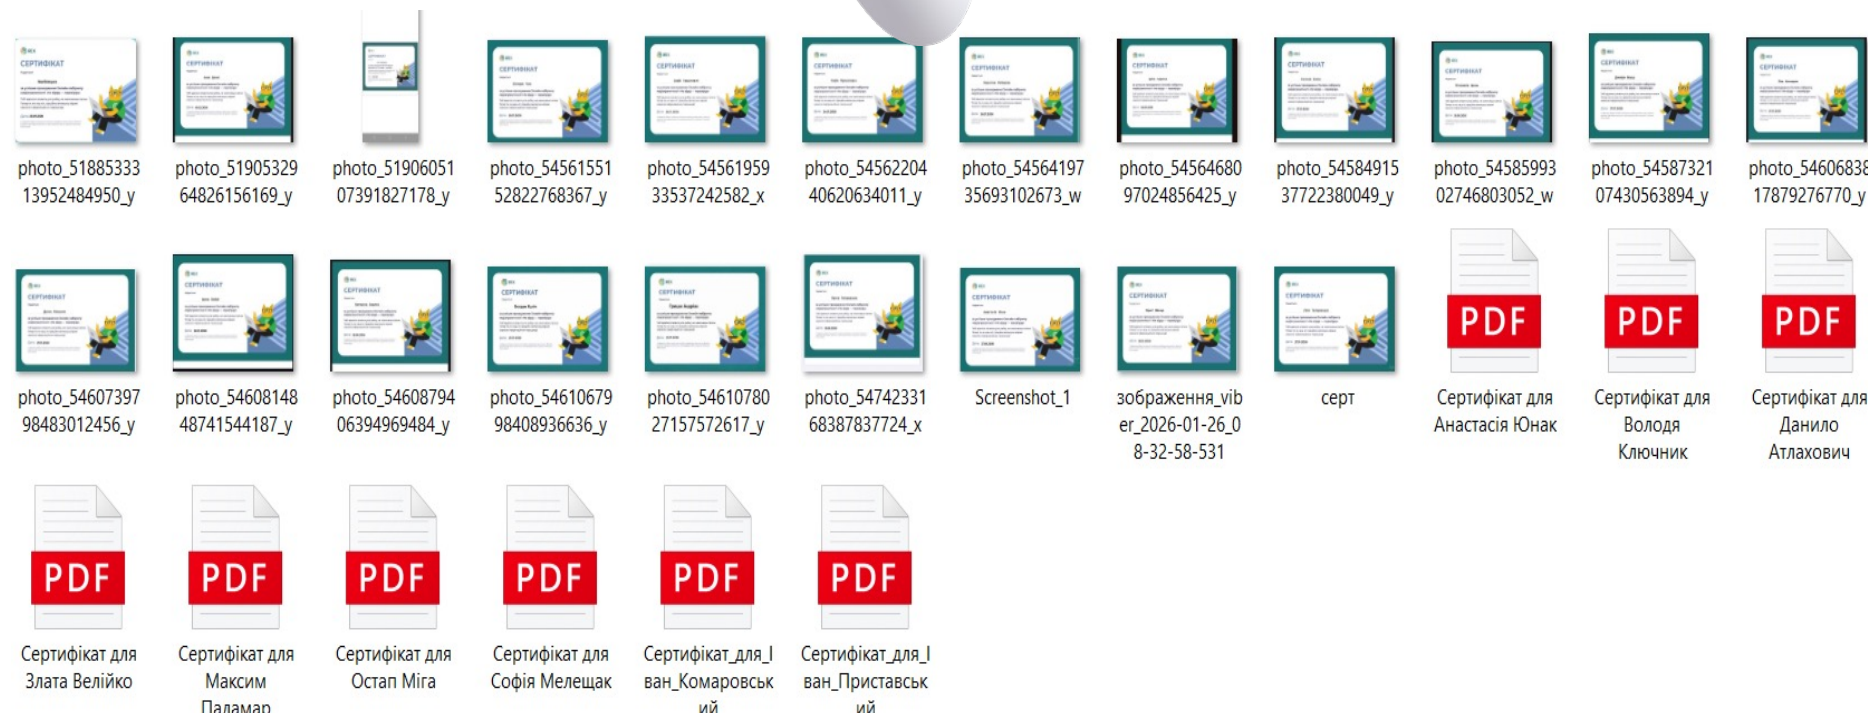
photo_51885333 13952484950_y

photo_51905329 64826156169_y

photo_51906051 07391827178_y

photo_54561551 52822768367_y

photo_54561959 33537242582_x

photo_54562204 40620634011_y

photo_54564197 35693102673_w

photo_54564680 97024856425_y

photo_54584915 37722380049_y

photo_54585993 02746803052_w

photo_54587321 07430563894_y

photo_5460683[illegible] 17879276770_y

photo_54607397 98483012456_y

photo_54608148 48741544187_y

photo_54608794 06394969484_y

photo_54610679 98408936636_y

photo_54610780 27157572617_y

photo_54742331 68387837724_x

Screenshot_1

зображення_viber_2026-01-26_08-32-58-531

серт

PDF
Сертифікат для Анастасія Юнак

PDF
Сертифікат для Володя Ключник

PDF
Сертифікат для Данило Атлахович

PDF
Сертифікат для Злата Велійко

PDF
Сертифікат для Максим Паламар

PDF
Сертифікат для Остап Міга

PDF
Сертифікат для Софія Мелещак

PDF
Сертифікат_для_Іван_Комаровський

PDF
Сертифікат_для_Іван_Приставський